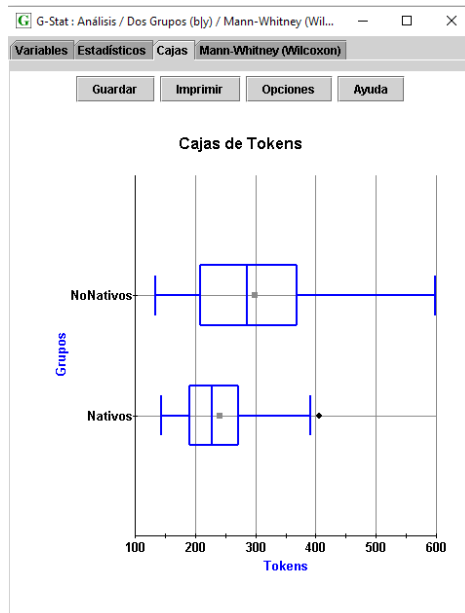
G G-Stat : Análisis / Dos Grupos (b|y) / Mann-Whitney (Wil...

Variables | Estadísticos | Cajas | Mann-Whitney (Wilcoxon)

Guardar | Imprimir | Opciones | Ayuda

Cajas de Tokens

NoNativos

Nativos

Grupos

100 200 300 400 500 600

Tokens